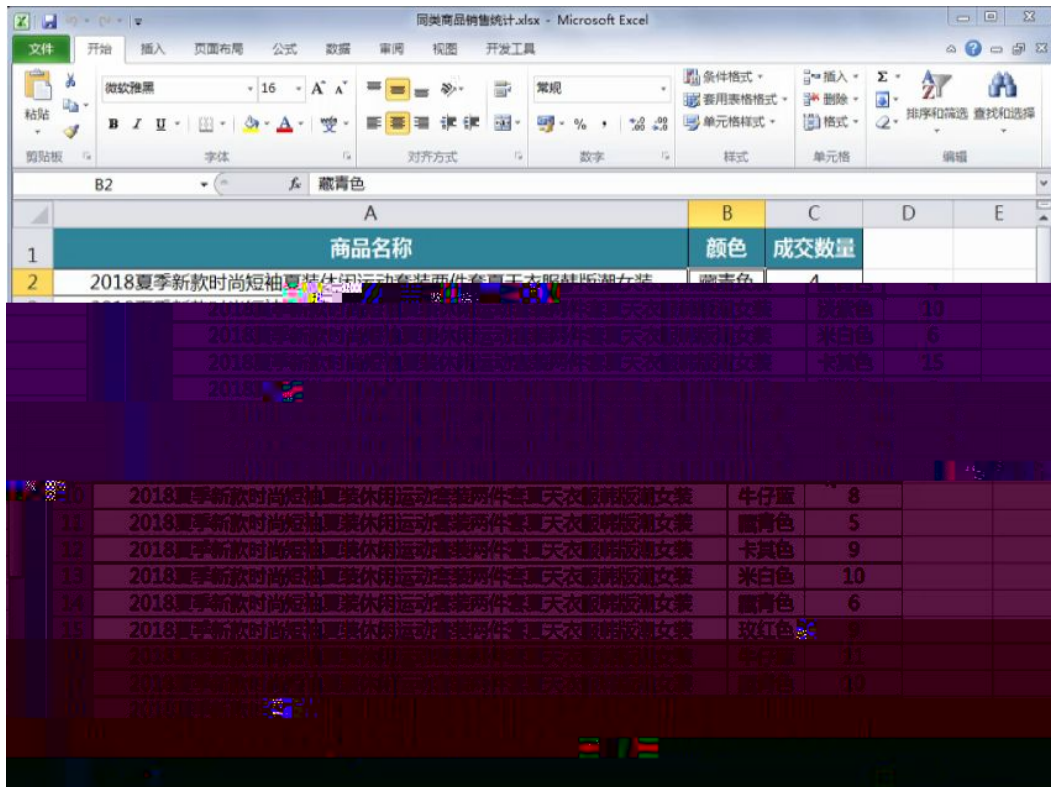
同类商品销售统计.xlsx - Microsoft Excel

文件 开始 插入 页面布局 公式 数据 审阅 视图 开发工具

粘贴 微软雅黑 16 B I U 常规 条件格式 套用表格格式 单元格样式 插入 删除 格式 排序和筛选 查找和选择

剪贴板 字体 对齐方式 数字 样式 单元格 编辑

B2 $f_x$ 藏青色

| | A | B | C | D | E |
|---|---|---|---|---|---|
| 1 | 商品名称 | 颜色 | 成交数量 | | |
| 2 | 2018夏季新款时尚短袖夏装休闲运动套装两件套夏天衣服韩版潮女装 | 藏青色 | 4 | | |
| | 2018夏季新款时尚短袖夏装休闲运动套装两件套夏天衣服韩版潮女装 | 玫红色 | 19 | | |
| | 2018夏季新款时尚短袖夏装休闲运动套装两件套夏天衣服韩版潮女装 | 米白色 | 6 | | |
| | 2018夏季新款时尚短袖夏装休闲运动套装两件套夏天衣服韩版潮女装 | 卡其色 | 15 | | |
| | 2018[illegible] | | | | |
| 10 | 2018夏季新款时尚短袖夏装休闲运动套装两件套夏天衣服韩版潮女装 | 牛仔蓝 | 8 | | |
| 11 | 2018夏季新款时尚短袖夏装休闲运动套装两件套夏天衣服韩版潮女装 | 藏青色 | 5 | | |
| 12 | 2018夏季新款时尚短袖夏装休闲运动套装两件套夏天衣服韩版潮女装 | 卡其色 | 9 | | |
| 13 | 2018夏季新款时尚短袖夏装休闲运动套装两件套夏天衣服韩版潮女装 | 米白色 | 10 | | |
| 14 | 2018夏季新款时尚短袖夏装休闲运动套装两件套夏天衣服韩版潮女装 | 藏青色 | 6 | | |
| 15 | 2018夏季新款时尚短袖夏装休闲运动套装两件套夏天衣服韩版潮女装 | 玫红色 | 9 | | |
| | 2018夏季新款时尚短袖夏装休闲运动套装两件套夏天衣服韩版潮女装 | 牛仔蓝 | 11 | | |
| | 2018夏季新款时尚短袖夏装休闲运动套装两件套夏天衣服韩版潮女装 | 藏青色 | 12 | | |